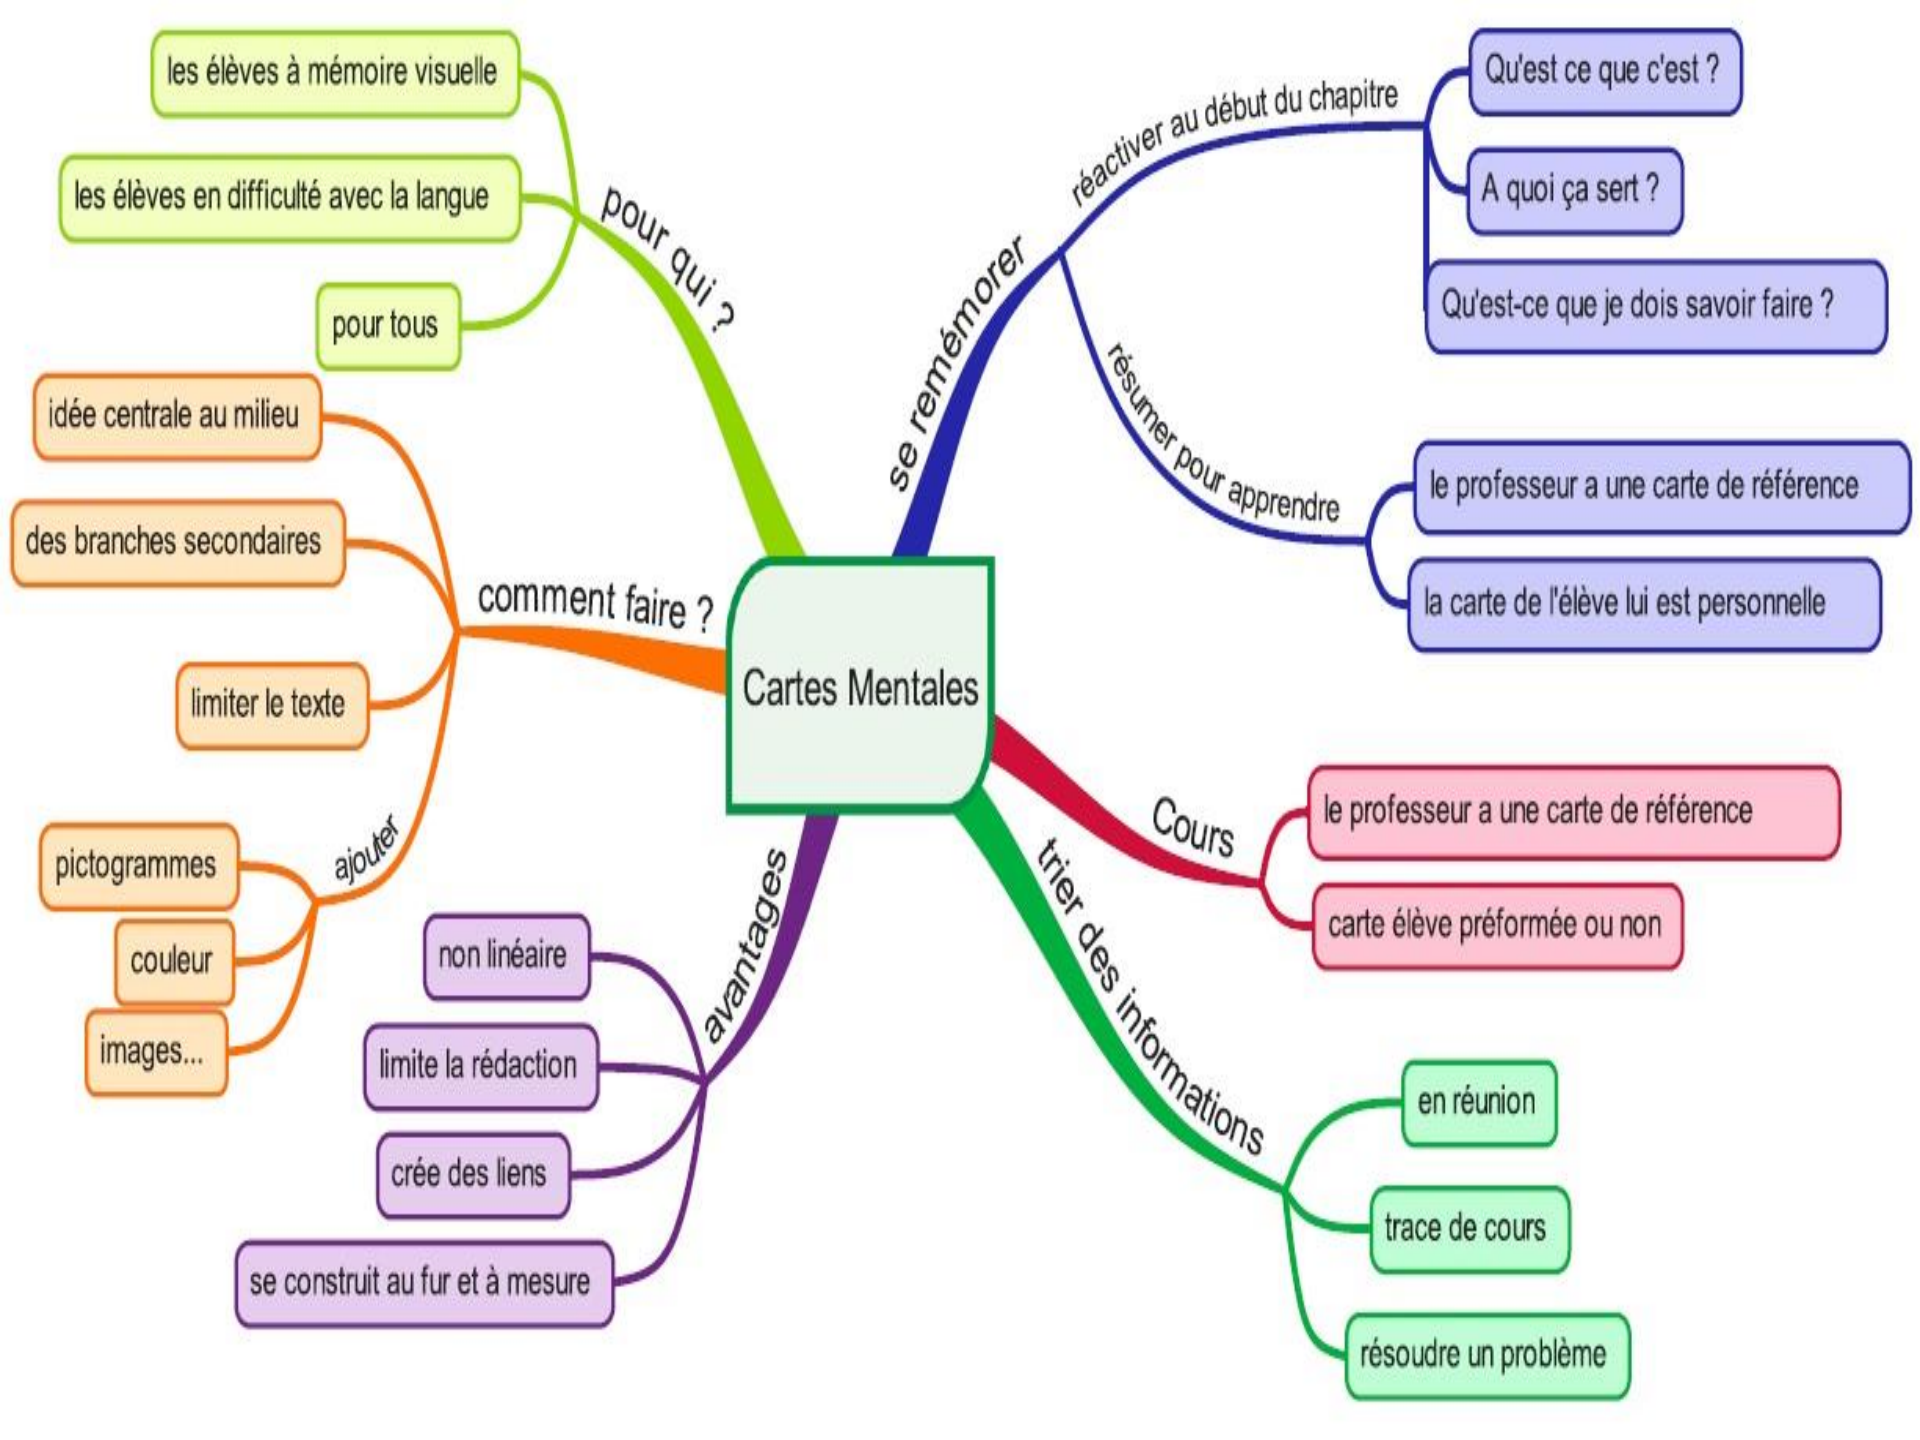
Cartes Mentales

pour qui ?
les élèves à mémoire visuelle
les élèves en difficulté avec la langue
pour tous

se remémorer
réactiver au début du chapitre
Qu'est ce que c'est ?
A quoi ça sert ?
Qu'est-ce que je dois savoir faire ?
résumer pour apprendre
le professeur a une carte de référence
la carte de l'élève lui est personnelle

comment faire ?
idée centrale au milieu
des branches secondaires
limiter le texte
ajouter
pictogrammes
couleur
images...

Cours
le professeur a une carte de réference
carte élève préformée ou non

avantages
non linéaire
limite la rédaction
crée des liens
se construit au fur et à mesure

trier des informations
en réunion
trace de cours
résoudre un problème